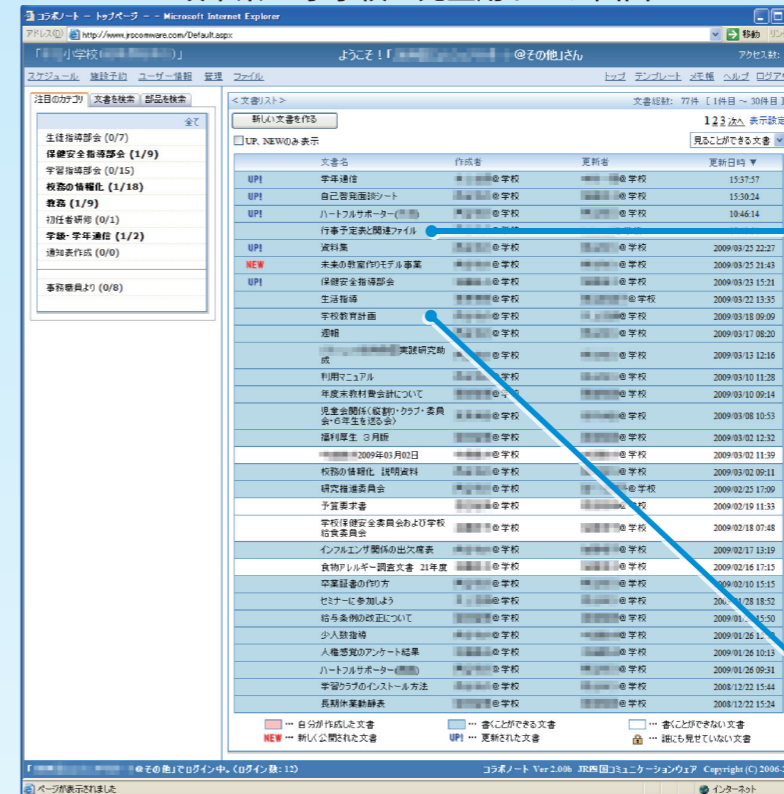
コラボノート － トップページ － － Microsoft Internet Explorer

アドレス(D) http://www.jrscomware.com/Default.aspx 移動 リンク

「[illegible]小学校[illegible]」 ようこそ！「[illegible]@その他」さん アクセス数:

スケジュール 施設予約 ユーザー情報 管理 ファイル トップ テンプレート メモ帳 ヘルプ ログアウト

注目のカテゴリ 文書を検索 部品を検索

全て

生徒指導部会 (0/7)
保健安全指導部会 (1/9)
学習指導部会 (0/15)
校務の情報化 (1/18)
教務 (1/9)
初任者研修 (0/1)
学級・学年通信 (1/2)
通知表作成 (0/0)

事務職員より (0/8)

＜文書リスト＞ 文書総数: 77件 [1件目 ～ 30件目]

新しい文書を作る 1 2 3 次へ 表示設定

UP, NEWのみ表示 見ることができる文書

| | 文書名 | 作成者 | 更新者 | 更新日時 ▼ |
|---|---|---|---|---|
| UP! | 学年通信 | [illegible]@学校 | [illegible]@学校 | 15:37:57 |
| UP! | 自己評価記録シート | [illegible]@学校 | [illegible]@学校 | 15:30:24 |
| UP! | ハートフルサポーター([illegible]) | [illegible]@学校 | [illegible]@学校 | 10:46:14 |
| | 行事予定表と関連ファイル | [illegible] | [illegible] | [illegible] |
| UP! | 資料集 | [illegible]@学校 | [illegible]@学校 | 2009/03/25 22:27 |
| NEW | 未来の教室作りモデル事業 | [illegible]@学校 | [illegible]@学校 | 2009/03/25 21:43 |
| UP! | 保健安全指導部会 | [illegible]@学校 | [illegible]@学校 | 2009/03/23 15:21 |
| | 生活指導 | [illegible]@学校 | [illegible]@学校 | 2009/03/22 13:35 |
| | 学校教育計画 | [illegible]@学校 | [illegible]@学校 | 2009/03/18 09:09 |
| | 週報 | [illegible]@学校 | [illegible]@学校 | 2009/03/17 08:20 |
| | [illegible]実践研究助成 | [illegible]@学校 | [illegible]@学校 | 2009/03/13 12:16 |
| | 利用マニュアル | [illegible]@学校 | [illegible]@学校 | 2009/03/10 11:28 |
| | 年度末教材費会計について | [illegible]@学校 | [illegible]@学校 | 2009/03/10 09:14 |
| | 児童会関係（仕事割・クラブ・委員会・6年生を送る会） | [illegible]@学校 | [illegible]@学校 | 2009/03/08 10:53 |
| | 福利厚生 3月新 | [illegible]@学校 | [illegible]@学校 | 2009/03/02 12:32 |
| | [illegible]2009年03月02日 | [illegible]@学校 | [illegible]@学校 | 2009/03/02 11:39 |
| | 校務の情報化 説明資料 | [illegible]@学校 | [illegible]@学校 | 2009/03/02 09:11 |
| | 研究推進委員会 | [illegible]@学校 | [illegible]@学校 | 2009/02/25 17:09 |
| | 予算要求書 | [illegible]@学校 | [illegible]@学校 | 2009/02/19 11:33 |
| | 学校保健安全委員会および学校給食委員会 | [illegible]@学校 | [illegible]@学校 | 2009/02/18 07:48 |
| | インフルエンザ関係の出欠席表 | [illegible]@学校 | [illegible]@学校 | 2009/02/17 13:19 |
| | 食物アレルギー調査文書 21年度 | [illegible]@学校 | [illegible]@学校 | 2009/02/16 17:15 |
| | 卒業証書の作り方 | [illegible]@学校 | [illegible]@学校 | 2009/02/10 15:15 |
| | セミナーに参加しよう | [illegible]@学校 | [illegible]@学校 | 200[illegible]/28 18:52 |
| | 給与条例の改正について | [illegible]@学校 | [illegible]@学校 | 2009/01/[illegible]5:50 |
| | 少人数指導 | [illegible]@学校 | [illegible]@学校 | 2009/01/26 1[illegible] |
| | 人権感覚のアンケート結果 | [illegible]@学校 | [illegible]@学校 | 2009/01/26 10:13 |
| | ハートフルサポーター([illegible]) | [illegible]@学校 | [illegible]@学校 | 2009/01/26 09:31 |
| | 学習クラブのインストール方法 | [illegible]@学校 | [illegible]@学校 | 2008/12/22 15:44 |
| | 長期休業動静表 | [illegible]@学校 | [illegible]@学校 | 2008/12/22 15:07 |

… 自分が作成した文書 … 書くことができる文書 … 書くことができない文書
NEW … 新しく公開された文書 UP! … 更新された文書 … 誰にも見せていない文書

「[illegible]@その他」でログイン中。(ログイン数: 12) コラボノート Ver 2.00b JR四国コミュニケーションウェア Copyright (C) 2006-

ページが表示されました インターネット